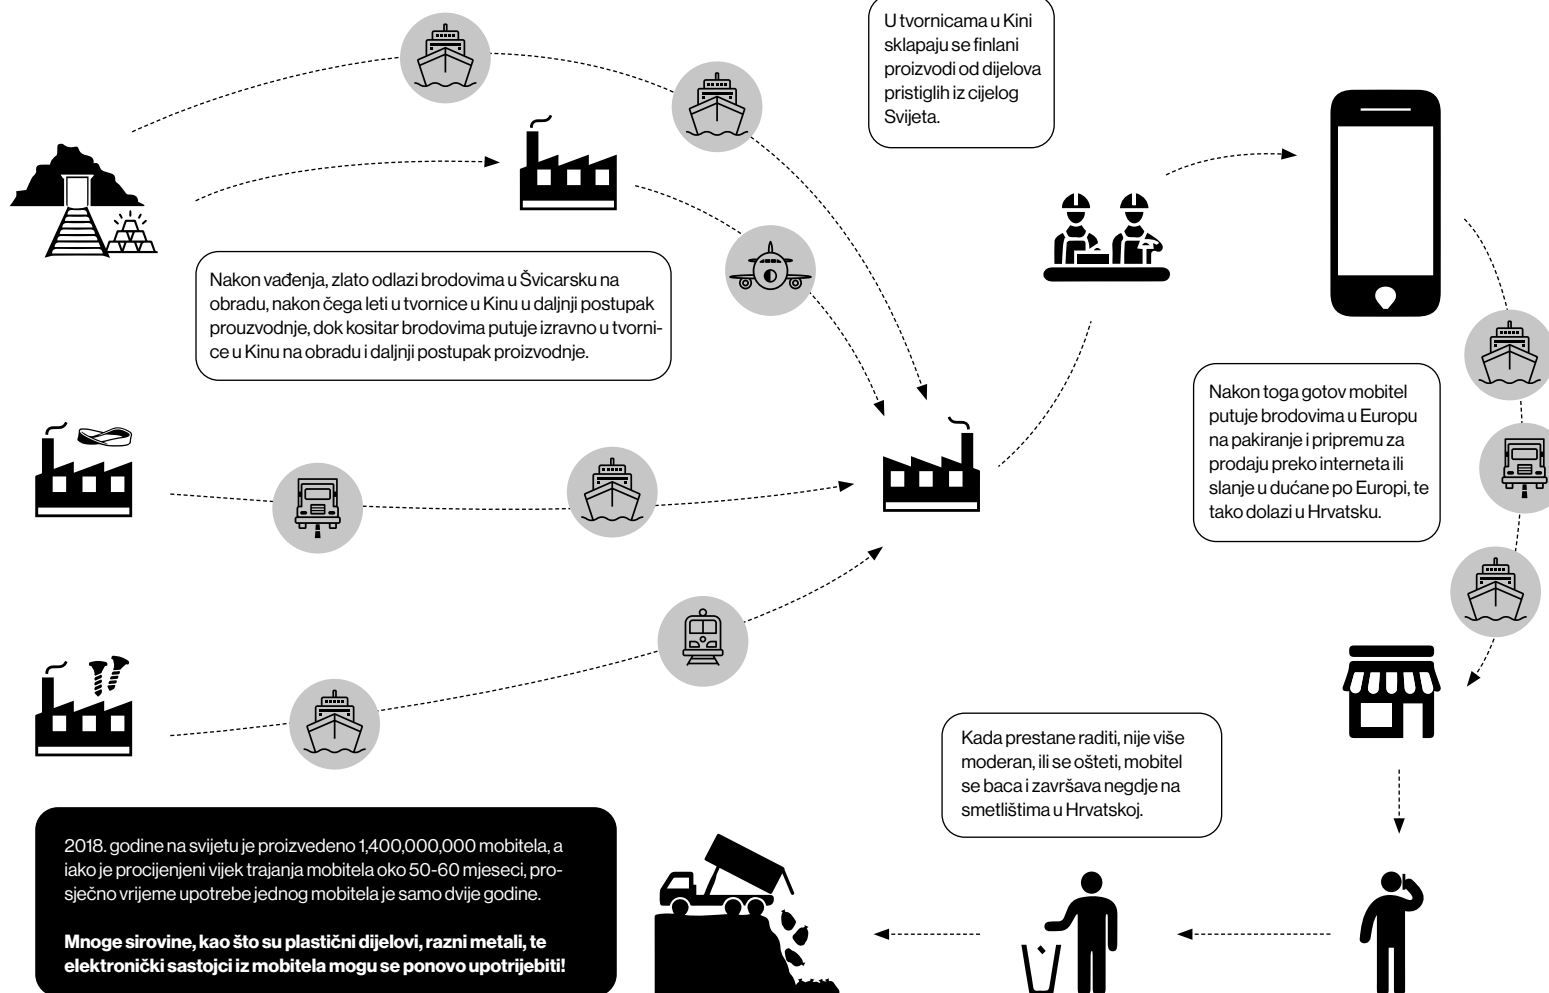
U tvornicama u Kini sklapaju se finlani proizvodi od dijelova pristiglih iz cijelog Svijeta.

Nakon vađenja, zlato odlazi brodovima u Švicarsku na obradu, nakon čega leti u tvornice u Kinu u daljnji postupak prouzvodnje, dok kositar brodovima putuje izravno u tvornice u Kinu na obradu i daljnji postupak proizvodnje.

Nakon toga gotov mobitel putuje brodovima u Europu na pakiranje i pripremu za prodaju preko interneta ili slanje u dućane po Europi, te tako dolazi u Hrvatsku.

Kada prestane raditi, nije više moderan, ili se ošteti, mobitel se baca i završava negdje na smetlištima u Hrvatskoj.

2018. godine na svijetu je proizvedeno 1,400,000,000 mobitela, a iako je procijenjeni vijek trajanja mobitela oko 50-60 mjeseci, prosječno vrijeme upotrebe jednog mobitela je samo dvije godine.

**Mnoge sirovine, kao što su plastični dijelovi, razni metali, te elektronički sastojci iz mobitela mogu se ponovo upotrijebiti!**